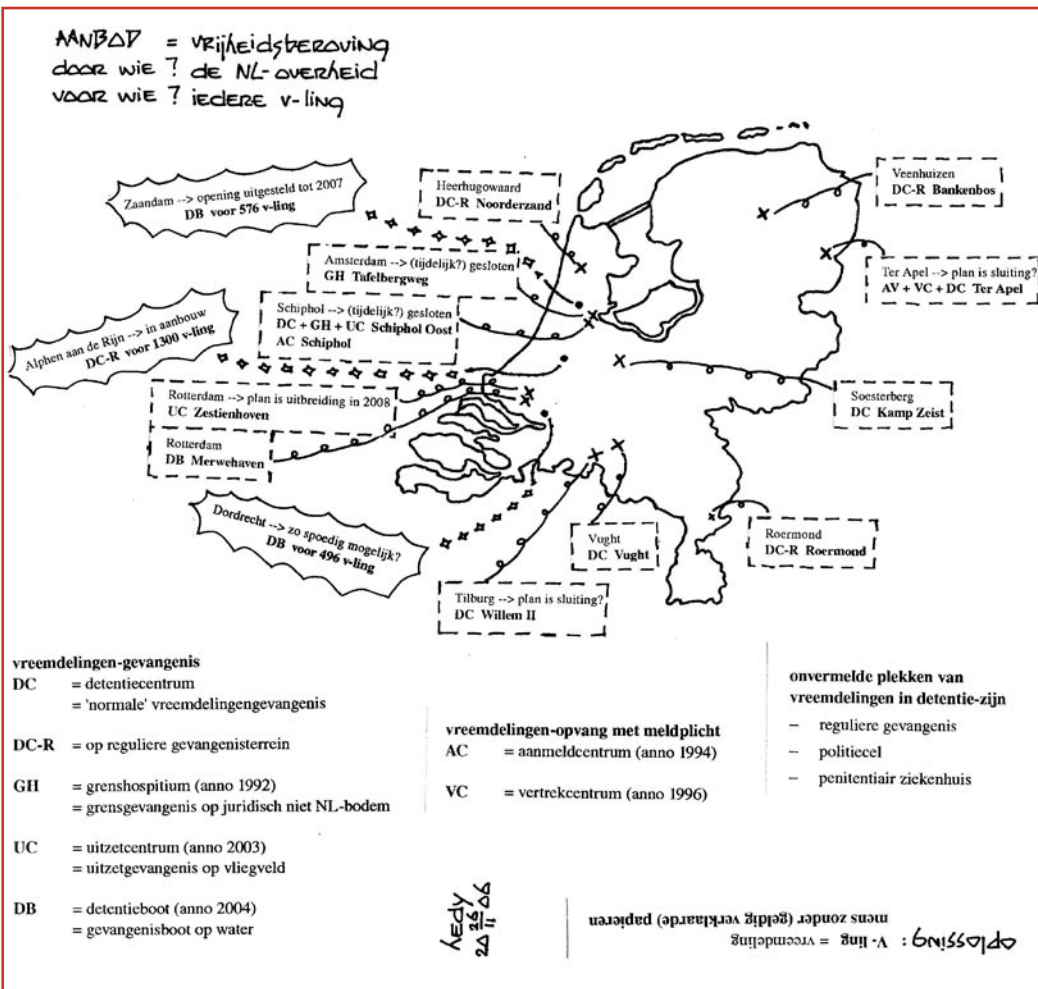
AANBOD = vrijheidsberoving
door wie ? de NL-overheid
voor wie ? iedere v-ling

Zaandam --> opening uitgesteld tot 2007
DB voor 576 v-ling

Heerhugowaard
DC-R Noorderzand

Veenhuizen
DC-R Bankenbos

Amsterdam --> (tijdelijk?) gesloten
GH Tafelbergweg

Ter Apel --> plan is sluiting?
AV + VC + DC Ter Apel

Schiphol --> (tijdelijk?) gesloten
DC + GH + UC Schiphol Oost
AC Schiphol

Alphen aan de Rijn --> in aanbouw
DC-R voor 1300 v-ling

Rotterdam --> plan is uitbreiding in 2008
UC Zestienhoven

Soesterberg
DC Kamp Zeist

Rotterdam
DB Merwehaven

Dordrecht --> zo spoedig mogelijk?
DB voor 496 v-ling

Vught
DC Vught

Roermond
DC-R Roermond

Tilburg --> plan is sluiting?
DC Willem II

vreemdelingen-gevangenis
DC = detentiecentrum
= 'normale' vreemdelingengevangenis

DC-R = op reguliere gevangenisterrein

GH = grenshospitium (anno 1992)
= grensgevangenis op juridisch niet NL-bodem

UC = uitzetcentrum (anno 2003)
= uitzetgevangenis op vliegveld

DB = detentieboot (anno 2004)
= gevangenisboot op water

vreemdelingen-opvang met meldplicht
AC = aanmeldcentrum (anno 1994)

VC = vertrekcentrum (anno 1996)

onvermelde plekken van vreemdelingen in detentie-zijn
– reguliere gevangenis
– politiecel
– penitentiair ziekenhuis

kedy 20 26 11 06

oplossing : V-ling = vreemdeling
mens zonder (geldig verklaarde) papieren